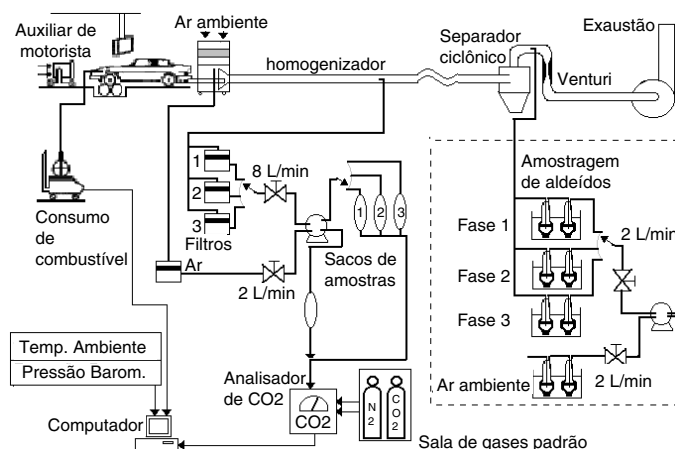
Auxiliar de motorista

Ar ambiente

homogenizador

Separador ciclônico

Exaustão

Venturi

1
2
3
Filtros

8 L/min

1 2 3

Amostragem de aldeídos

Fase 1

Fase 2

Fase 3

2 L/min

Consumo de combustível

Ar

2 L/min

Sacos de amostras

Temp. Ambiente

Pressão Barom.

Analisador de CO2

CO2

$N_2$

$CO_2$

Ar ambiente

2 L/min

Computador

Sala de gases padrão